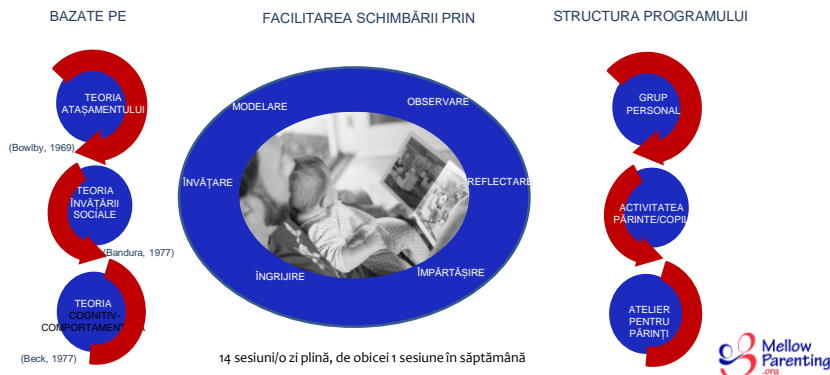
BAZATE PE

TEORIA ATAŞAMENTULUI

(Bowlby, 1969)

TEORIA ÎNVĂŢĂRII SOCIALE

(Bandura, 1977)

TEORIA COGNITIV-COMPORTAMENTALĂ

(Beck, 1977)

FACILITAREA SCHIMBĂRII PRIN

MODELARE

OBSERVARE

ÎNVĂŢARE

REFLECTARE

ÎNGRIJIRE

ÎMPĂRTĂŞIRE

14 sesiuni/o zi plină, de obicei 1 sesiune în săptămână

STRUCTURA PROGRAMULUI

GRUP PERSONAL

ACTIVITATEA PĂRINTE/COPIL

ATELIER PENTRU PĂRINŢI

Mellow Parenting .org